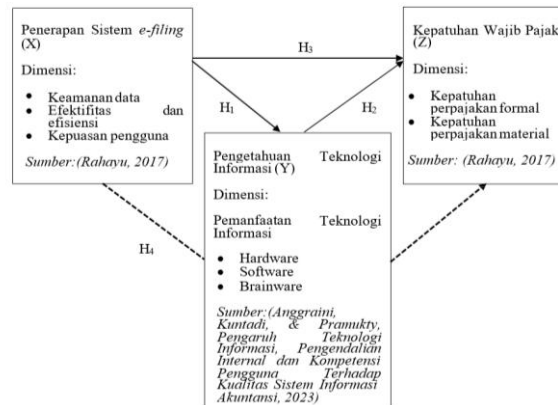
Penerapan Sistem *e-filing* (X)

Dimensi:

- Keamanan data
- Efektifitas dan efisiensi
- Kepuasan pengguna

*Sumber:(Rahayu, 2017)*

H3

Kepatuhan Wajib Pajak (Z)

Dimensi:

- Kepatuhan perpajakan formal
- Kepatuhan perpajakan material

*Sumber: (Rahayu, 2017)*

H1

H2

Pengetahuan Teknologi Informasi (Y)

Dimensi:

Pemanfaatan Teknologi Informasi

- Hardware
- Software
- Brainware

*Sumber:(Anggraini, Kuntadi, & Pramukty, Pengaruh Teknologi Informasi, Pengendalian Internal dan Kompetensi Pengguna Terhadap Kualitas Sistem Informasi Akuntansi, 2023)*

H4